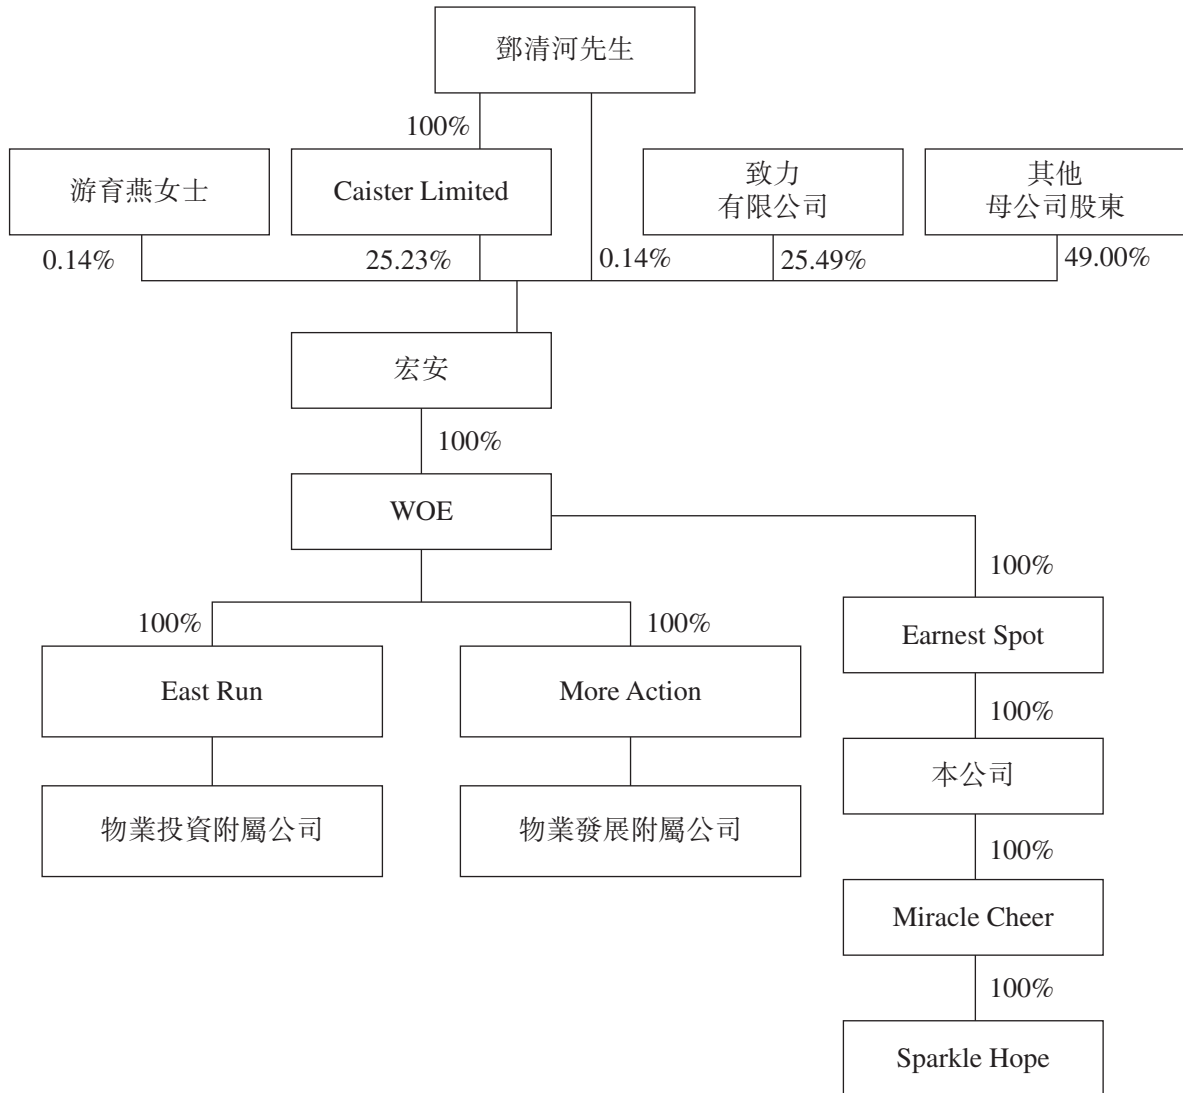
鄧清河先生

100%

游育燕女士

Caister Limited

致力
有限公司

其他
母公司股東

0.14%

25.23%

0.14%

25.49%

49.00%

宏安

100%

WOE

100%

100%

100%

East Run

More Action

Earnest Spot

100%

物業投資附屬公司

物業發展附屬公司

本公司

100%

Miracle Cheer

100%

Sparkle Hope